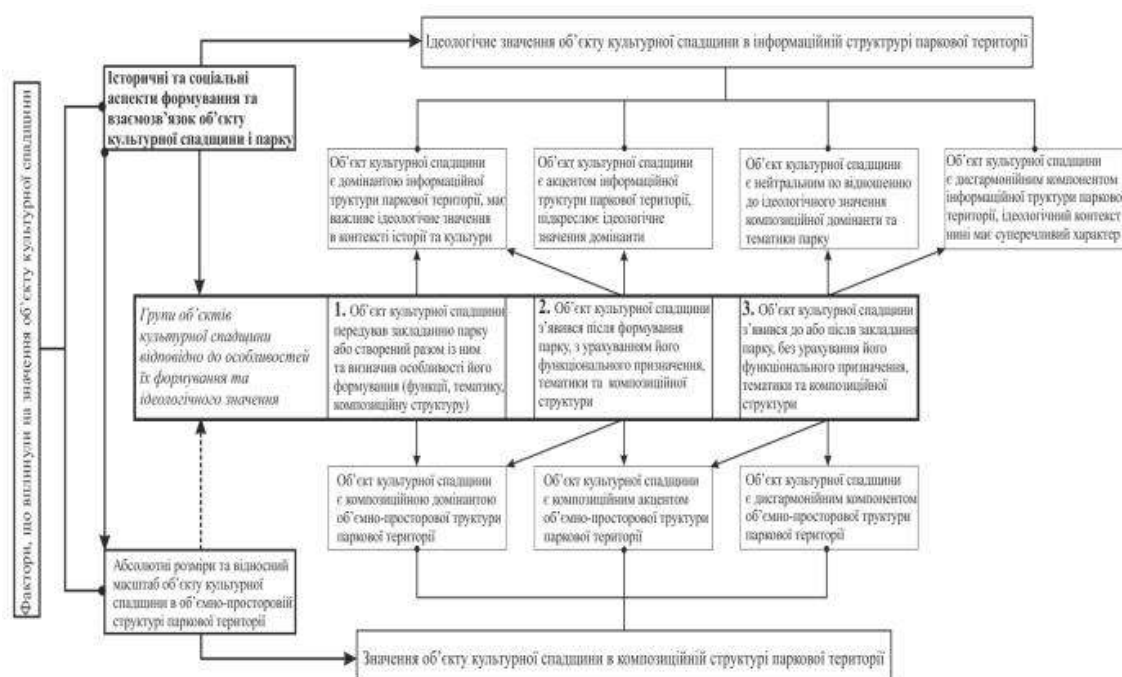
Фактори, що вплинули на значення об'єкту культурної спадщини

Історичні та соціальні аспекти формування та взаємозв'язок об'єкту культурної спадщини і парку

Ідеологічне значення об'єкту культурної спадщини в інформаційній структурі паркової території

Об'єкт культурної спадщини є домінантою інформаційної труктури паркової території, має важливе ідеологічне значення в контексті історії та культури

Об'єкт культурної спадщини є акцентом інформаційної труктури паркової території, підкреслює ідеологічне значення домінанти

Об'єкт культурної спадщини є нейтральним по відношенню до ідеологічного значення композиційної домінанти та тематики парку

Об'єкт культурної спадщини є дисгармонійним компонентом інформаційної труктури паркової території, ідеологічний контекст ньої має суперечливий характер

Групи об'єктів культурної спадщини відповідно до особливостей їх формування та ідеологічного значення

1. Об'єкт культурної спадщини передував закладанню парку або створений разом із ним та визначив особливості його формування (функції, тематику, композиційну структуру)

2. Об'єкт культурної спадщини з'явився після формування парку, з урахуванням його функціонального призначення, тематики та композиційної структури

3. Об'єкт культурної спадщини з'явився до або після закладання парку, без урахування його функціонального призначення, тематики та композиційної структури

Об'єкт культурної спадщини є композиційною домінантою об'ємно-просторової труктури паркової території

Об'єкт культурної спадщини є композиційним акцентом об'ємно-просторової труктури паркової території

Об'єкт культурної спадщини є дисгармонійним компонентом об'ємно-просторової труктури паркової території

Абсолютні розміри та відносний масштаб об'єкту культурної спадщини в об'ємно-просторовій структурі паркової території

Значення об'єкту культурної спадщини в композиційній структурі паркової території